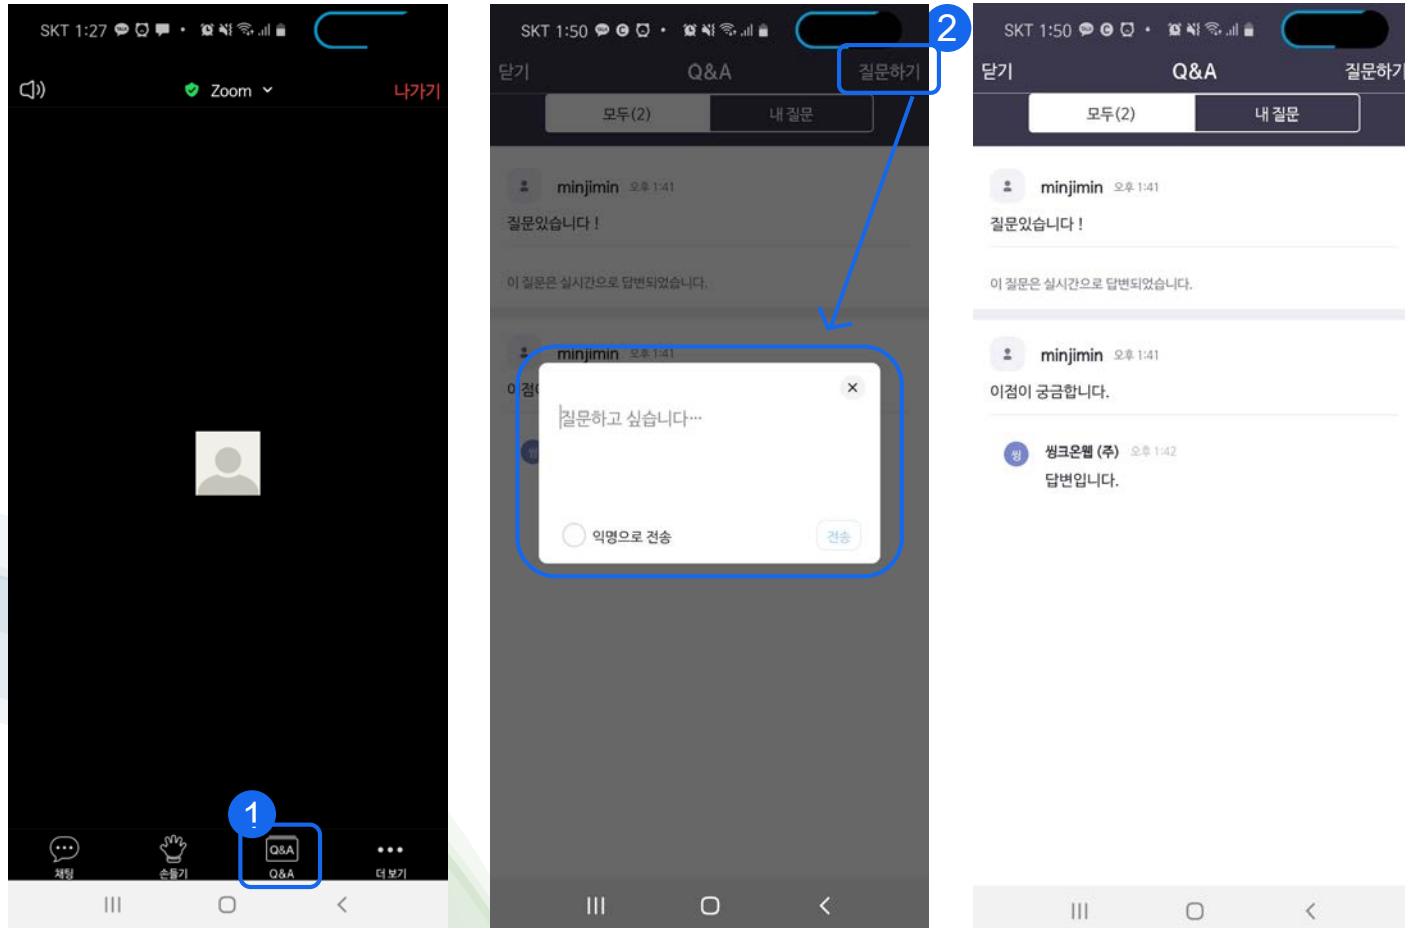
SKT 1:27

Zoom

나가기

채팅
손들기
Q&A
Q&A
더 보기

1

SKT 1:50

닫기
Q&A
질문하기

2

모두(2)
내 질문

minjimin 오후 1:41
질문있습니다 !

이 질문은 실시간으로 답변되었습니다.

minjimin 오후 1:41
이 점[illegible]

질문하고 싶습니다…

익명으로 전송
전송

SKT 1:50

닫기
Q&A
질문하기

모두(2)
내 질문

minjimin 오후 1:41
질문있습니다 !

이 질문은 실시간으로 답변되었습니다.

minjimin 오후 1:41
이점이 궁금합니다.

씽크온웹 (주) 오후 1:42
답변입니다.